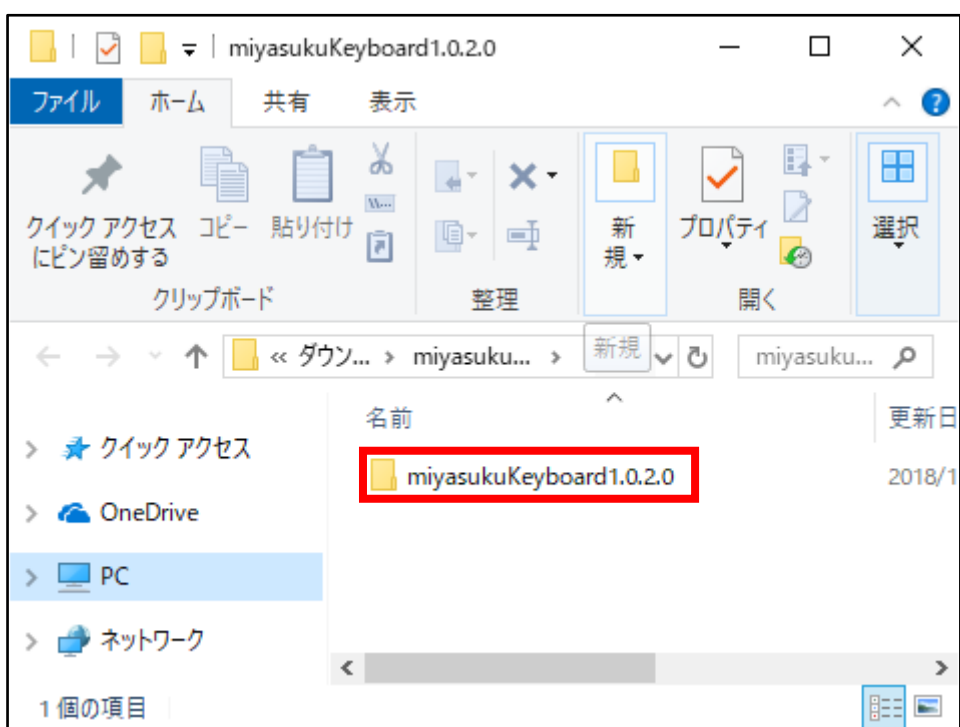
miyasukuKeyboard1.0.2.0

ファイル ホーム 共有 表示

クイック アクセスにピン留めする
コピー
貼り付け
クリップボード
整理
新規
プロパティ
開く
選択

« ダウン... › miyasuku... ›
新規
miyasuku...

名前
更新日

クイック アクセス
OneDrive
PC
ネットワーク

miyasukuKeyboard1.0.2.0
2018/1

1 個の項目